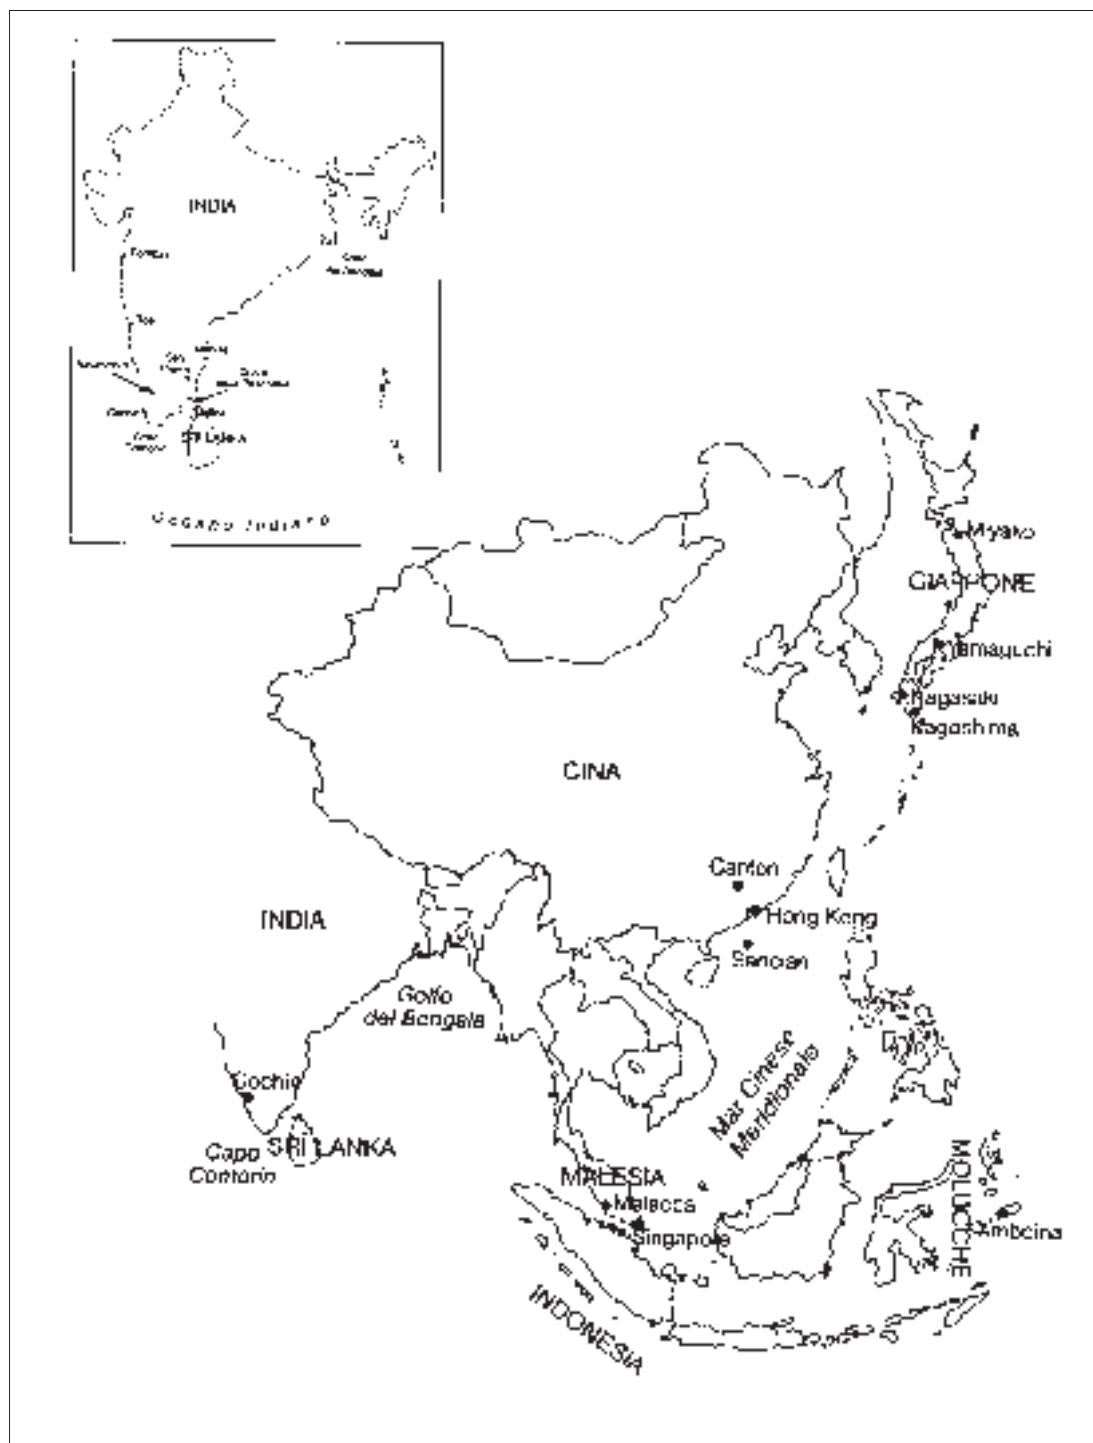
INDIA

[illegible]

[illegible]

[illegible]

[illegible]

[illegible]

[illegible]

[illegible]

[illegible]

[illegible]

Sri Lanka

Oceano Indiano

Miyako

GIAPPONE

Yamaguchi

Kagosaki

Kagoshima

CINA

Canton

Hong Kong

Sancian

INDIA

Golfo del Bengala

Mar Cinese Meridionale

Cochin

SRI LANKA

Capo Comorin

MALESIA

Malacca

Singapore

INDONESIA

MOLUCCHE

Amboina